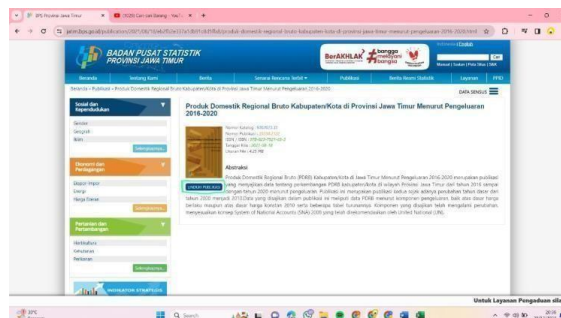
BPS Provinsi Jawa Timur
BADAN PUSAT STATISTIK
PROVINSI JAWA TIMUR
BerAKHLAK bangga melayani bangsa
Beranda
Tentang Kami
Berita
Sensus
Publikasi
Berita Resmi Statistik
Layanan
PPID
DATA SENSUS
Sosial dan Kependudukan
Gender
Geografi
Ekonomi dan Perdagangan
Ekspor-Impor
Energi
Harga Eceran
Pertanian dan Pertambangan
Hortikultura
Kehutanan
Peternakan
Produk Domestik Regional Bruto Kabupaten/Kota di Provinsi Jawa Timur Menurut Pengeluaran 2016-2020
UNDUH PUBLIKASI
Abstraksi
Produk Domestik Regional Bruto (PDRB) Kabupaten/Kota di Jawa Timur Menurut Pengeluaran 2016-2020 merupakan publikasi yang menyajikan data tentang perkembangan PDRB kabupaten/kota di wilayah Provinsi Jawa Timur dari tahun 2016 sampai dengan tahun 2020 menurut pengeluaran. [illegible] United Nations (UN).
Untuk Layanan Pengaduan sila